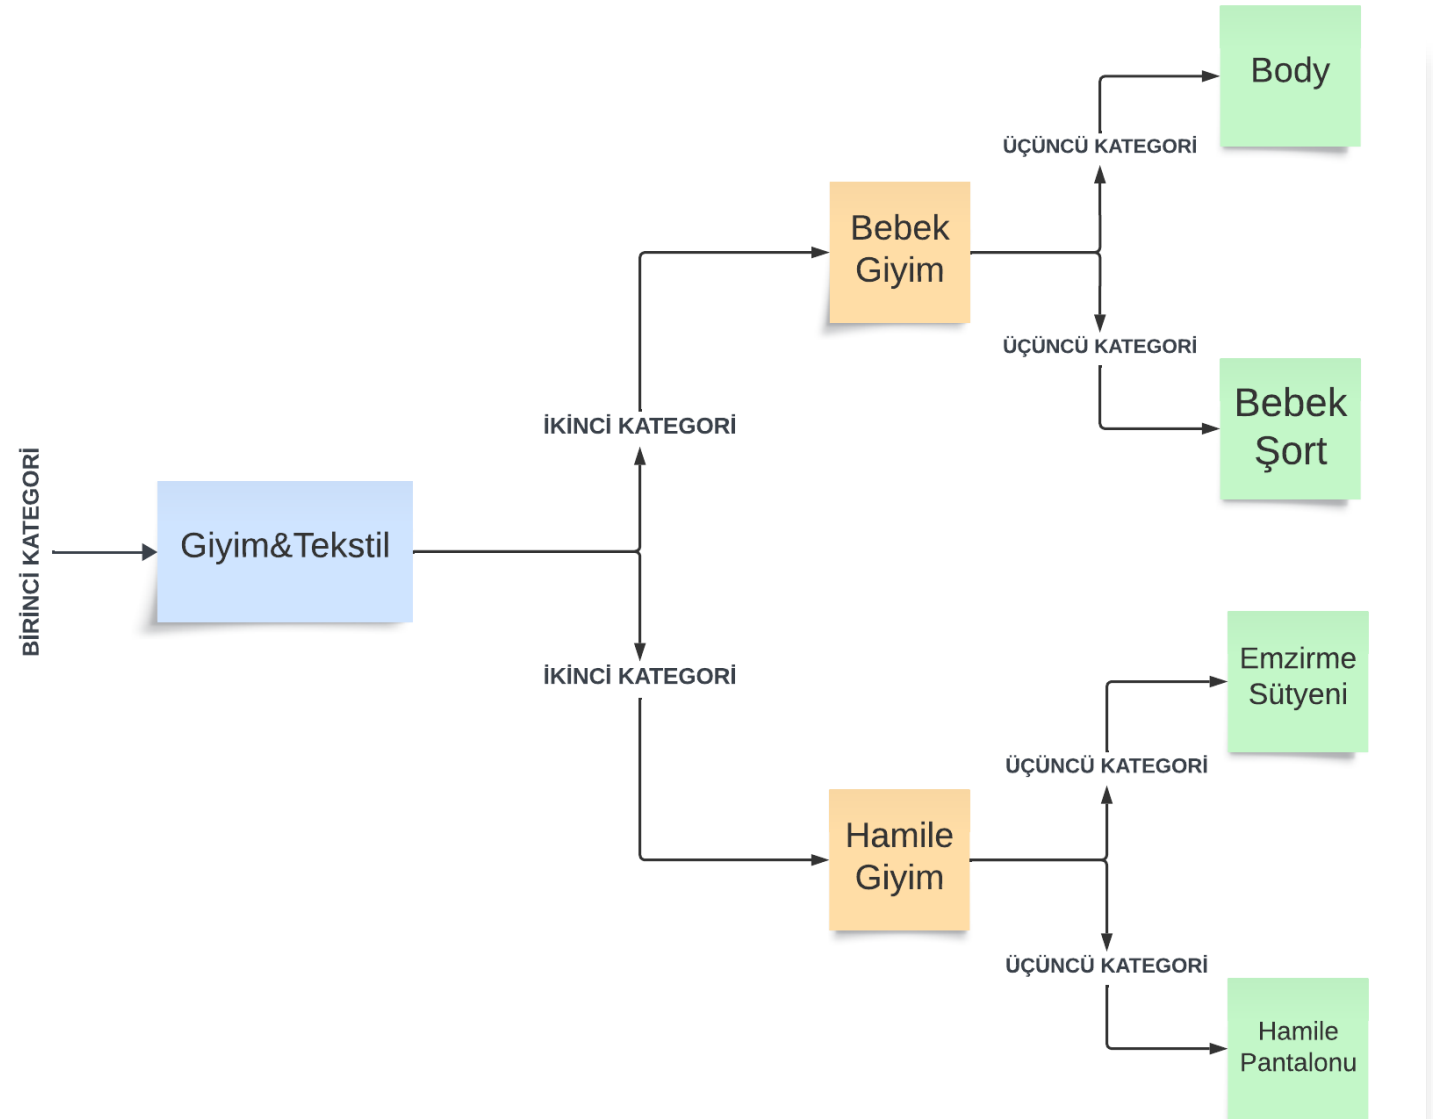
BİRİNCİ KATEGORİ

Giyim&Tekstil

İKİNCİ KATEGORİ

Bebek Giyim

ÜÇÜNCÜ KATEGORİ

Body

ÜÇÜNCÜ KATEGORİ

Bebek Şort

İKİNCİ KATEGORİ

Hamile Giyim

ÜÇÜNCÜ KATEGORİ

Emzirme Sütyeni

ÜÇÜNCÜ KATEGORİ

Hamile Pantalonu